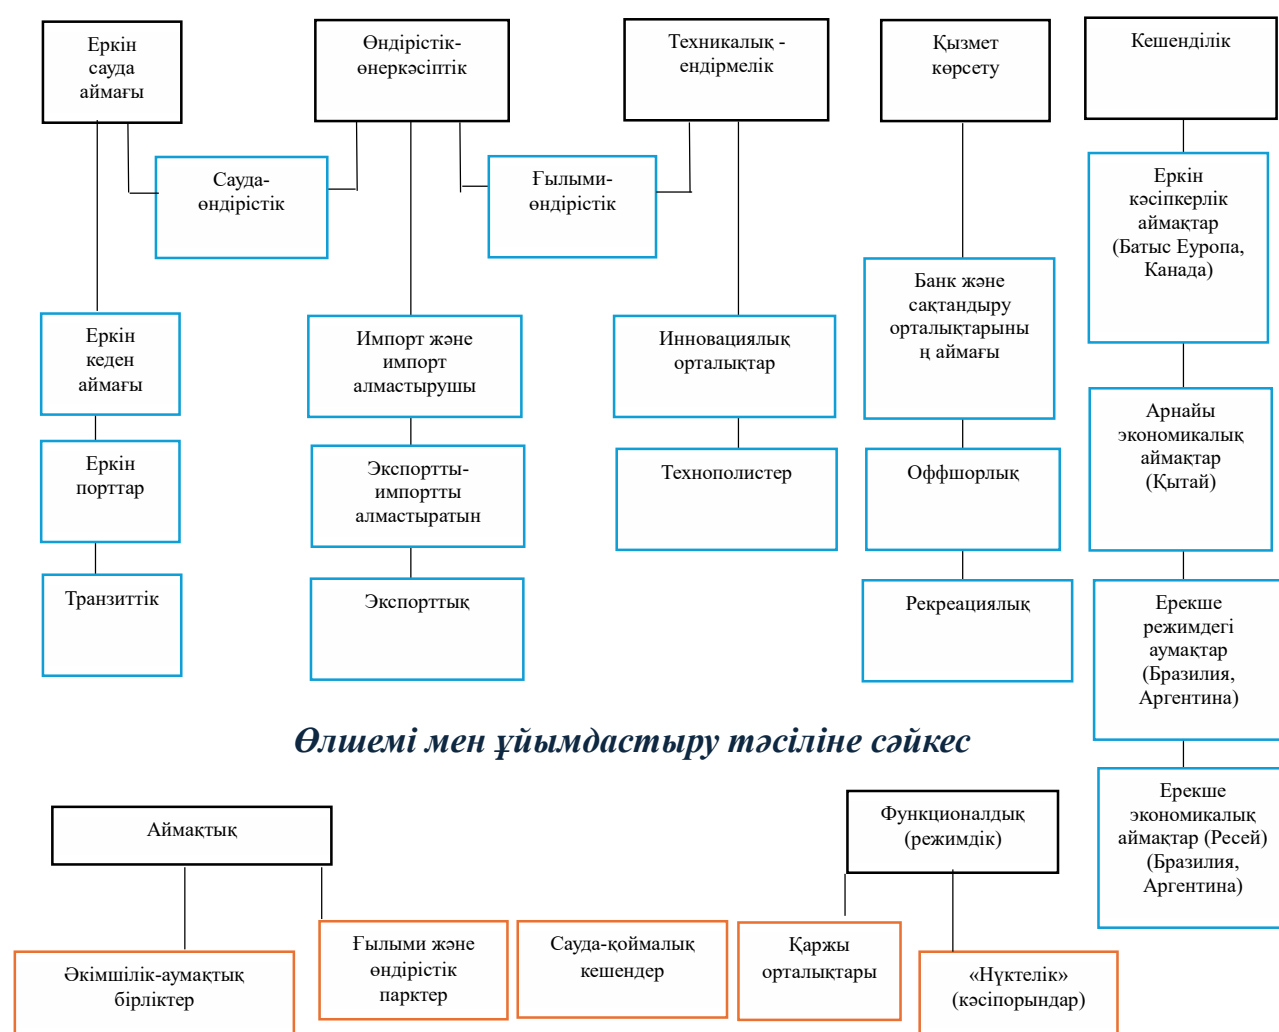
Еркін сауда аймағы

Өндірістік-өнеркәсіптік

Техникалық - ендірмелік

Қызмет көрсету

Кешенділік

Сауда-өндірістік

Ғылыми-өндірістік

Еркін кәсіпкерлік аймақтар (Батыс Еуропа, Канада)

Банк және сақтандыру орталықтарының аймағы

Еркін кеден аймағы

Импорт және импорт алмастырушы

Инновациялық орталықтар

Арнайы экономикалық аймақтар (Қытай)

Еркін порттар

Экспортты-импортты алмастыратын

Технополистер

Оффшорлық

Транзиттік

Экспорттық

Рекреациялық

Ерекше режимдегі аумақтар (Бразилия, Аргентина)

Өлшемі мен ұйымдастыру тәсіліне сәйкес

Ерекше экономикалық аймақтар (Ресей) (Бразилия, Аргентина)

Аймақтық

Функционалдық (режимдік)

Әкімшілік-аумақтық бірліктер

Ғылыми және өндірістік парктер

Сауда-қоймалық кешендер

Қаржы орталықтары

«Нүктелік» (кәсіпорындар)